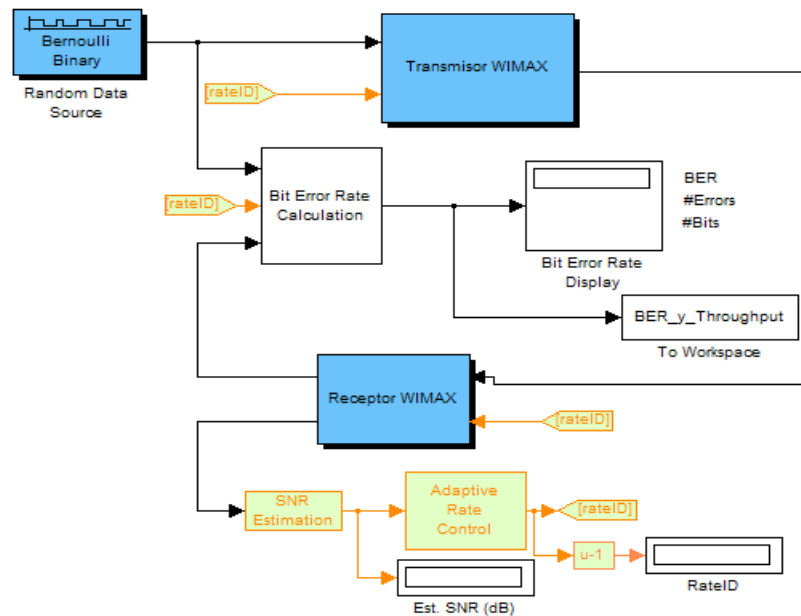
Bernoulli Binary

Random Data Source

Transmisor WIMAX

[rateID]

Bit Error Rate Calculation

[rateID]

BER
#Errors
#Bits

Bit Error Rate Display

BER_y_Throughput

To Workspace

Receptor WIMAX

[rateID]

SNR Estimation

Adaptive Rate Control

[rateID]

u-1

RateID

Est. SNR (dB)